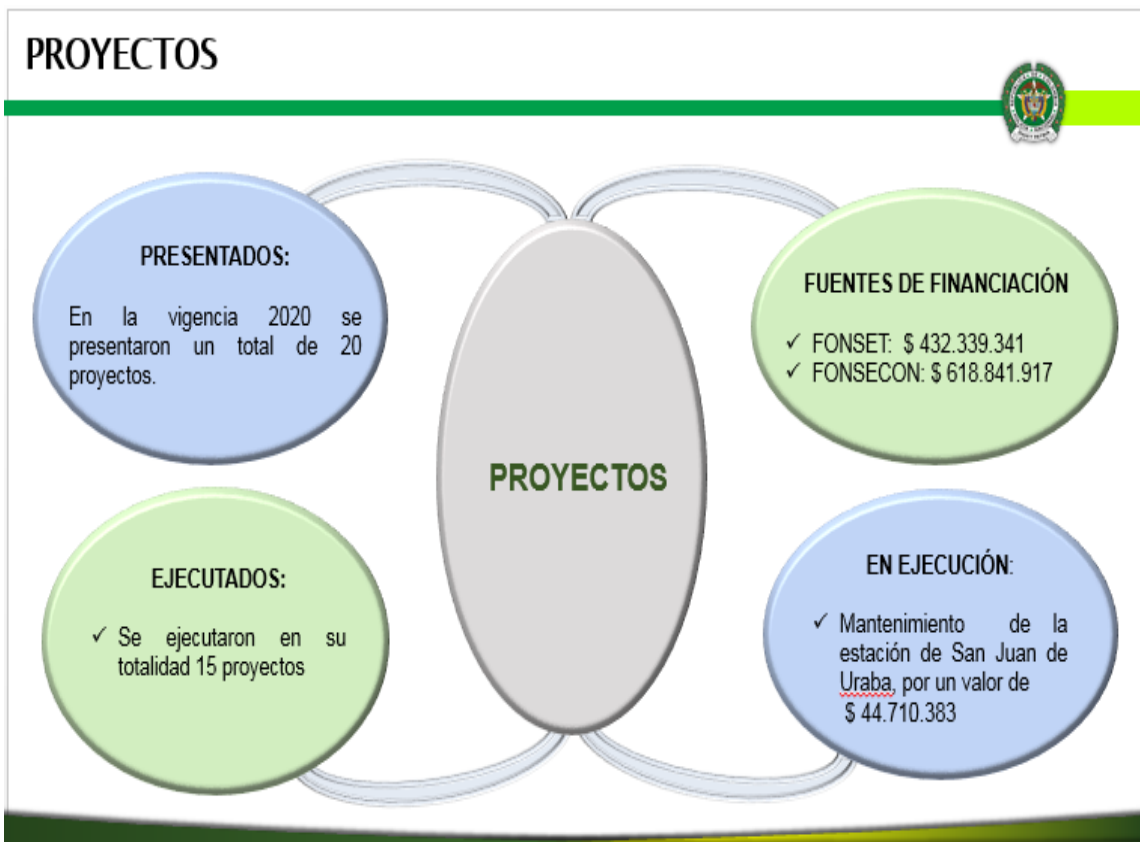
PROYECTOS

PRESENTADOS:

En la vigencia 2020 se presentaron un total de 20 proyectos.

PROYECTOS

FUENTES DE FINANCIACIÓN

✓ FONSET: $ 432.339.341
✓ FONSECON: $ 618.841.917

EJECUTADOS:

✓ Se ejecutaron en su totalidad 15 proyectos

EN EJECUCIÓN:

✓ Mantenimiento de la estación de San Juan de Uraba, por un valor de $ 44.710.383